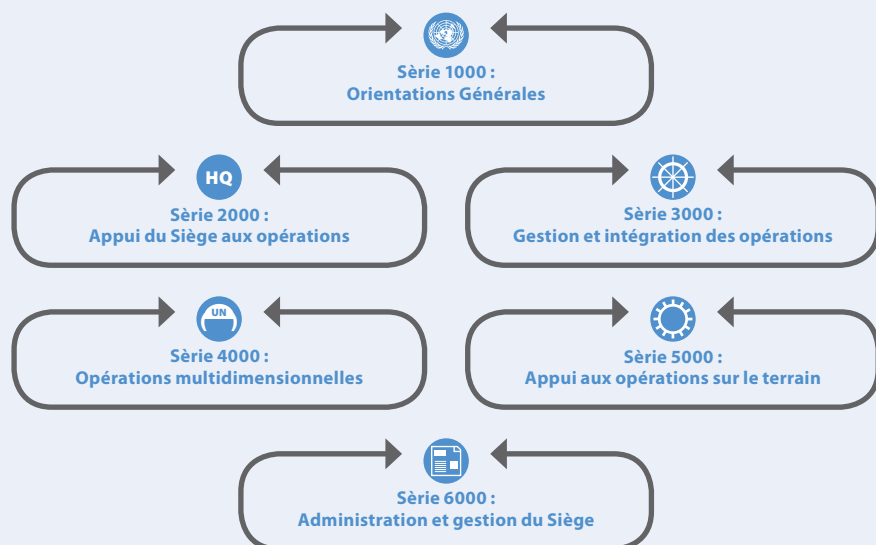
Sèrie 1000 :
Orientations Générales

HQ
Sèrie 2000 :
Appui du Siège aux opérations

Sèrie 3000 :
Gestion et intégration des opérations

UN
Sèrie 4000 :
Opérations multidimensionnelles

Sèrie 5000 :
Appui aux opérations sur le terrain

Sèrie 6000 :
Administration et gestion du Siège